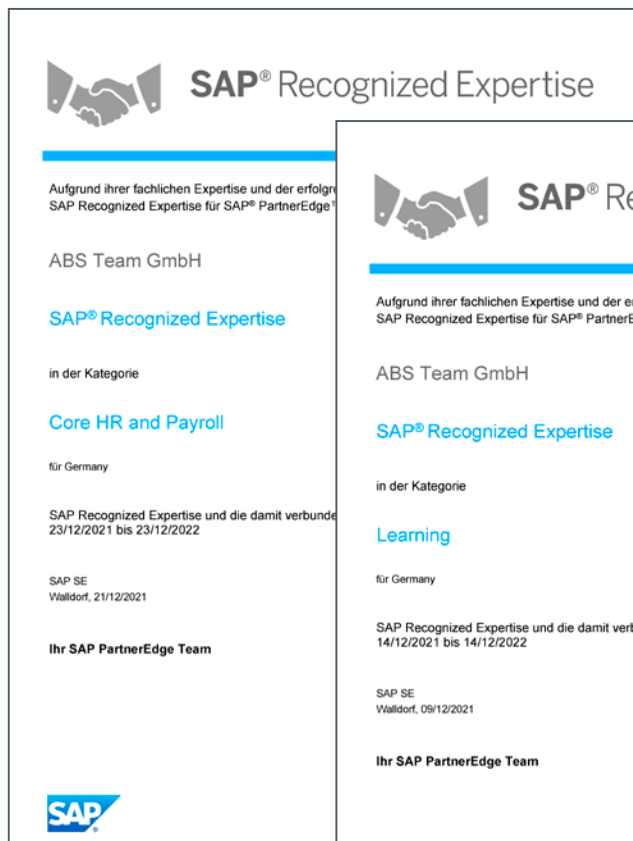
SAP® Recognized Expertise

Aufgrund ihrer fachlichen Expertise und der erfolgr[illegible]
SAP Recognized Expertise für SAP® PartnerEdge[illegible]

ABS Team GmbH

SAP® Recognized Expertise

in der Kategorie

Core HR and Payroll

für Germany

SAP Recognized Expertise und die damit verbunde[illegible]
23/12/2021 bis 23/12/2022

SAP SE
Walldorf, 21/12/2021

Ihr SAP PartnerEdge Team

SAP

SAP® Re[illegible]

Aufgrund ihrer fachlichen Expertise und der er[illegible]
SAP Recognized Expertise für SAP® PartnerE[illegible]

ABS Team GmbH

SAP® Recognized Expertise

in der Kategorie

Learning

für Germany

SAP Recognized Expertise und die damit verb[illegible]
14/12/2021 bis 14/12/2022

SAP SE
Walldorf, 09/12/2021

Ihr SAP PartnerEdge Team